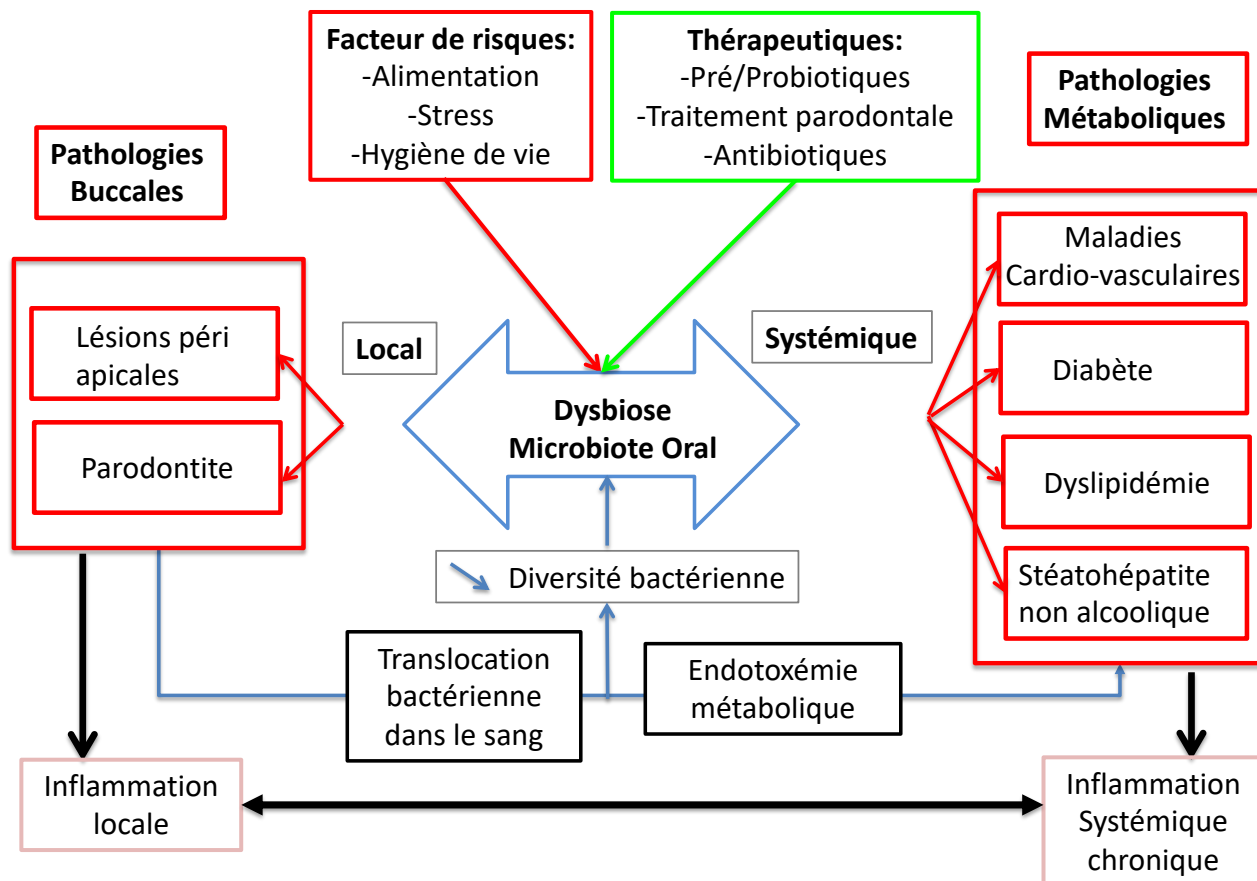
Facteur de risques:
-Alimentation
-Stress
-Hygiène de vie

Thérapeutiques:
-Pré/Probiotiques
-Traitement parodontale
-Antibiotiques

Pathologies Métaboliques

Pathologies Buccales

Lésions péri apicales

Parodontite

Local

Dysbiose Microbiote Oral

Systémique

Maladies Cardio-vasculaires

Diabète

Dyslipidémie

Stéatohépatite non alcoolique

Diversité bactérienne

Translocation bactérienne dans le sang

Endotoxémie métabolique

Inflammation locale

Inflammation Systémique chronique